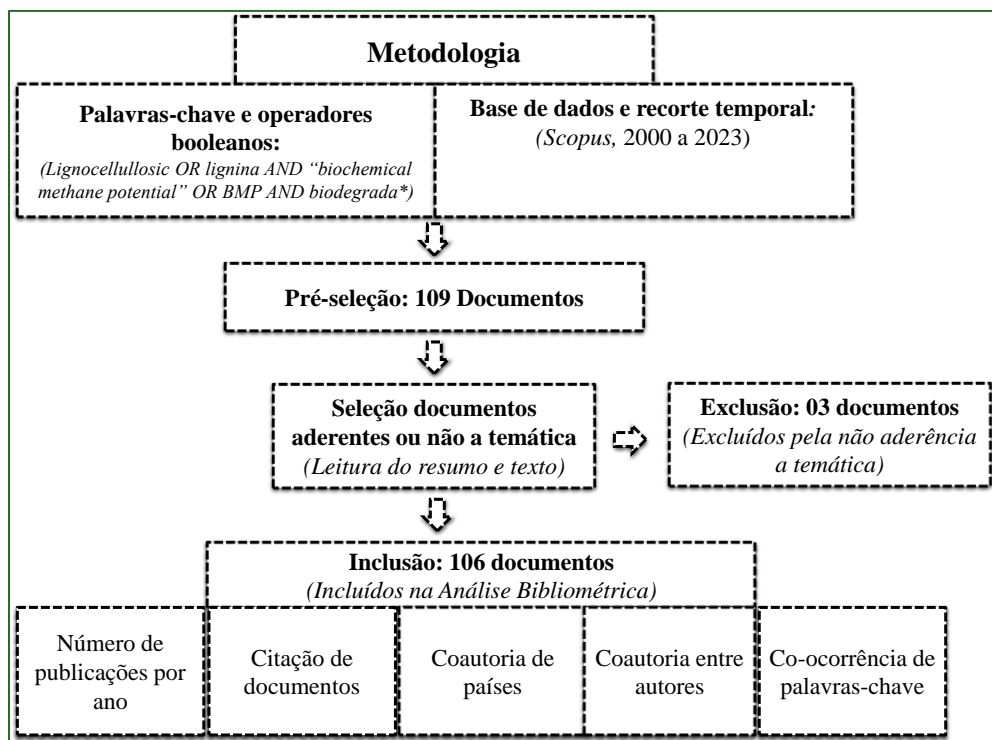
Metodologia

Palavras-chave e operadores booleanos:
(Lignocellullosic OR lignina AND "biochemical methane potential" OR BMP AND biodegrada*)

Base de dados e recorte temporal:
(Scopus, 2000 a 2023)

Pré-seleção: 109 Documentos

Seleção documentos aderentes ou não a temática
(Leitura do resumo e texto)

Exclusão: 03 documentos
(Excluídos pela não aderência a temática)

Inclusão: 106 documentos
(Incluídos na Análise Bibliométrica)

Número de publicações por ano

Citação de documentos

Coautoria de países

Coautoria entre autores

Co-ocorrência de palavras-chave